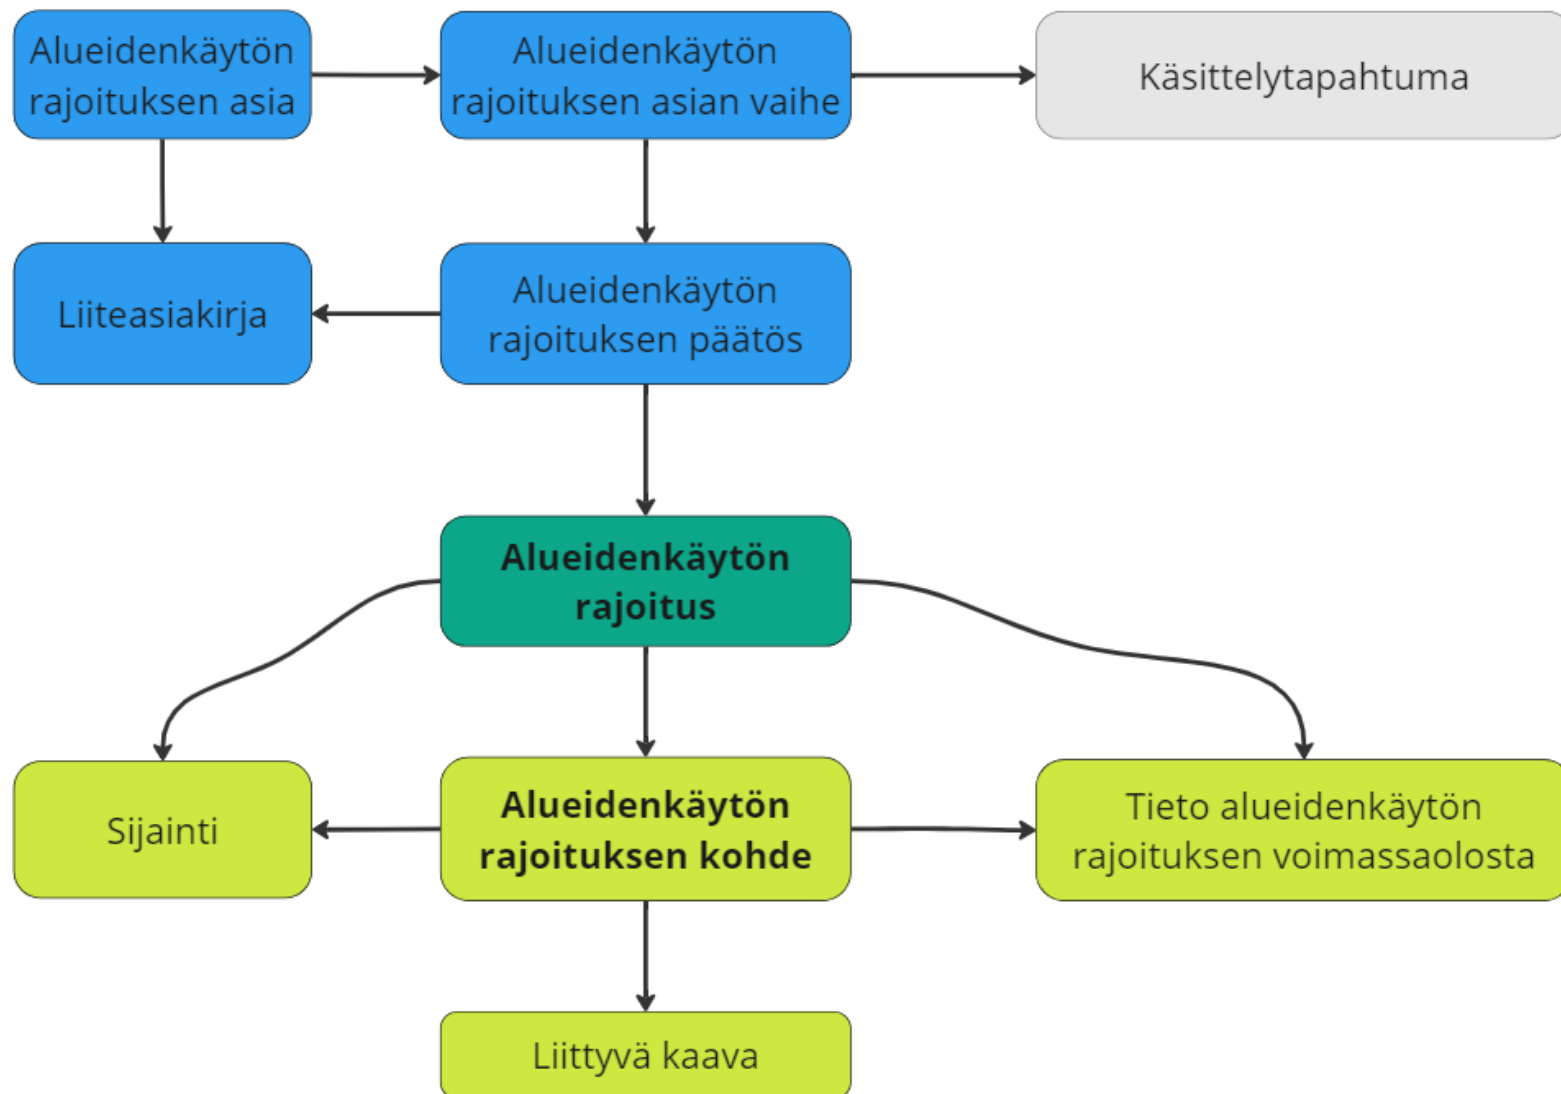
Alueidenkäytön rajoituksen asia

Alueidenkäytön rajoituksen asian vaihe

Käsittelytapahtuma

Liiteasiakirja

Alueidenkäytön rajoituksen päätös

**Alueidenkäytön rajoitus**

Sijainti

**Alueidenkäytön rajoituksen kohde**

Tieto alueidenkäytön rajoituksen voimassaolosta

Liittyvä kaava